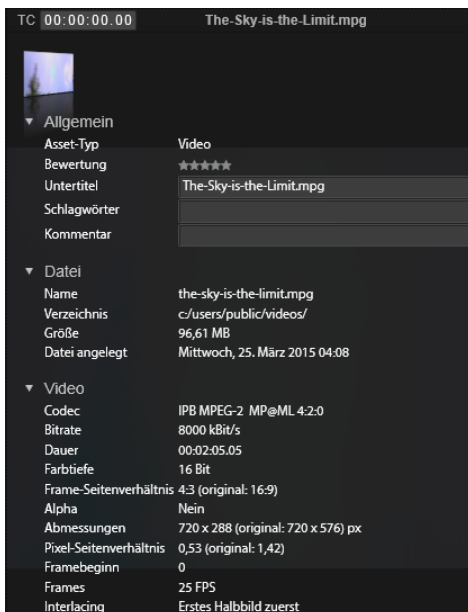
TC 00:00:00.00 The-Sky-is-the-Limit.mpg

Allgemein
Asset-Typ Video
Bewertung ★★★★★
Untertitel The-Sky-is-the-Limit.mpg
Schlagwörter
Kommentar

Datei
Name the-sky-is-the-limit.mpg
Verzeichnis c:/users/public/videos/
Größe 96,61 MB
Datei angelegt Mittwoch, 25. März 2015 04:08

Video
Codec IPB MPEG-2 MP@ML 4:2:0
Bitrate 8000 kBit/s
Dauer 00:02:05.05
Farbtiefe 16 Bit
Frame-Seitenverhältnis 4:3 (original: 16:9)
Alpha Nein
Abmessungen 720 x 288 (original: 720 x 576) px
Pixel-Seitenverhältnis 0,53 (original: 1,42)
Framebeginn 0
Frames 25 FPS
Interlacing Erstes Halbbild zuerst